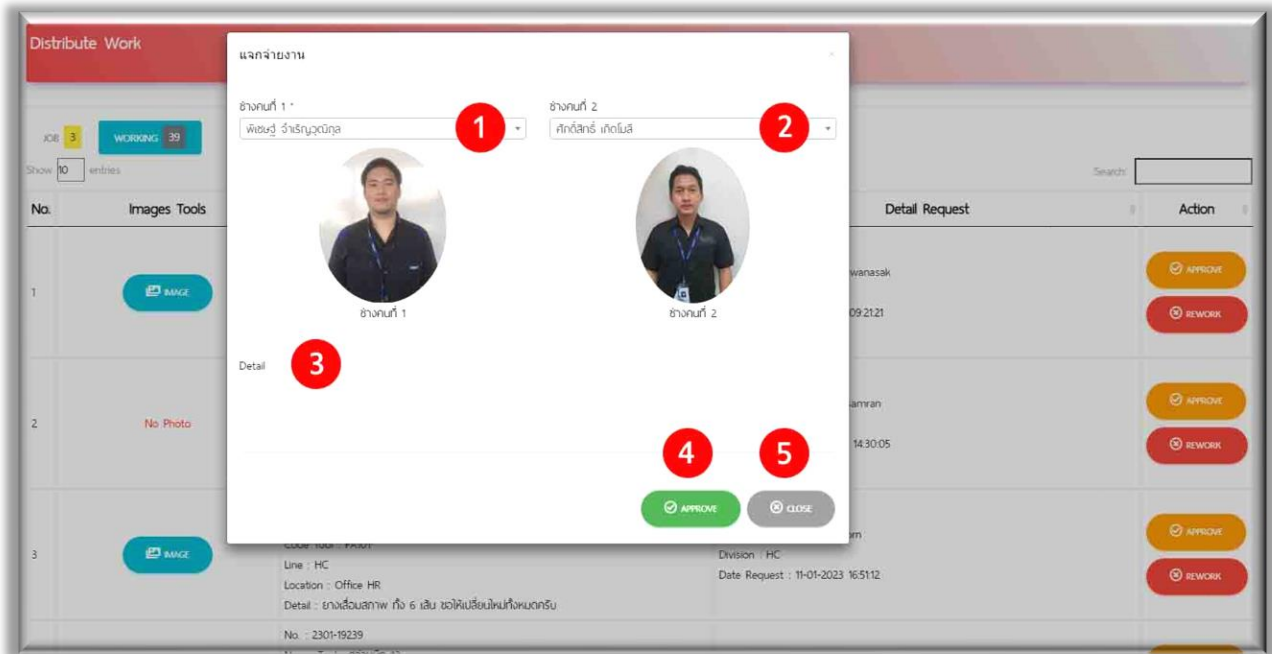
Distribute Work

JOB 3 WORKING 39

Show 10 entries

Search:

| No. | Images Tools | | Detail Request | Action |
|---|---|---|---|---|
| 1 | IMAGE | | wanasak 09:21:21 | APPROVE REWORK |
| 2 | No Photo | | amran 14:30:05 | APPROVE REWORK |
| 3 | IMAGE | Code Tool : PA101 Line : HC Location : Office HR Detail : ยางเสื่อมสภาพ ทั้ง 6 เส้น ขอให้เปลี่ยนใหม่ทั้งหมดครับ | m Division : HC Date Request : 11-01-2023 16:51:12 | APPROVE REWORK |
| | | No. : 2301-19239 | | |

แจกจ่ายงาน

ช่างคนที่ 1 *
พิชชฐ์ จำเริญวุฒิกุล
1

ช่างคนที่ 2
ศักดิ์สิทธิ์ เกิดโมลี
2

ช่างคนที่ 1

ช่างคนที่ 2

Detail
3

4
5

APPROVE
CLOSE